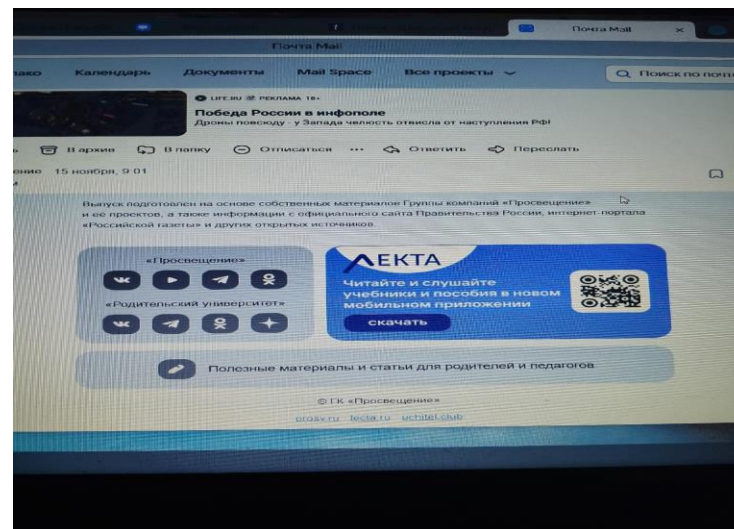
Почта Mail

Почта Mail

лако Календарь Документы Mail Space Все проекты

Поиск по почте

LIFE.RU РЕКЛАМА 18+

Победа России в инфополе

Дроны повсюду · у Запада челюсть отвисла от наступления РФ

В архив В папку Отписаться ··· Ответить Переслать

ение 15 ноября, 9:01

Выпуск подготовлен на основе собственных материалов Группы компаний «Просвещение» и её проектов, а также информации с официального сайта Правительства России, интернет-портала «Российской газеты» и других открытых источников.

«Просвещение»

«Родительский университет»

ЛЕКТА

Читайте и слушайте учебники и пособия в новом мобильном приложении

скачать

Полезные материалы и статьи для родителей и педагогов

© ГК «Просвещение»

prosv.ru lecta.ru uchitel.club